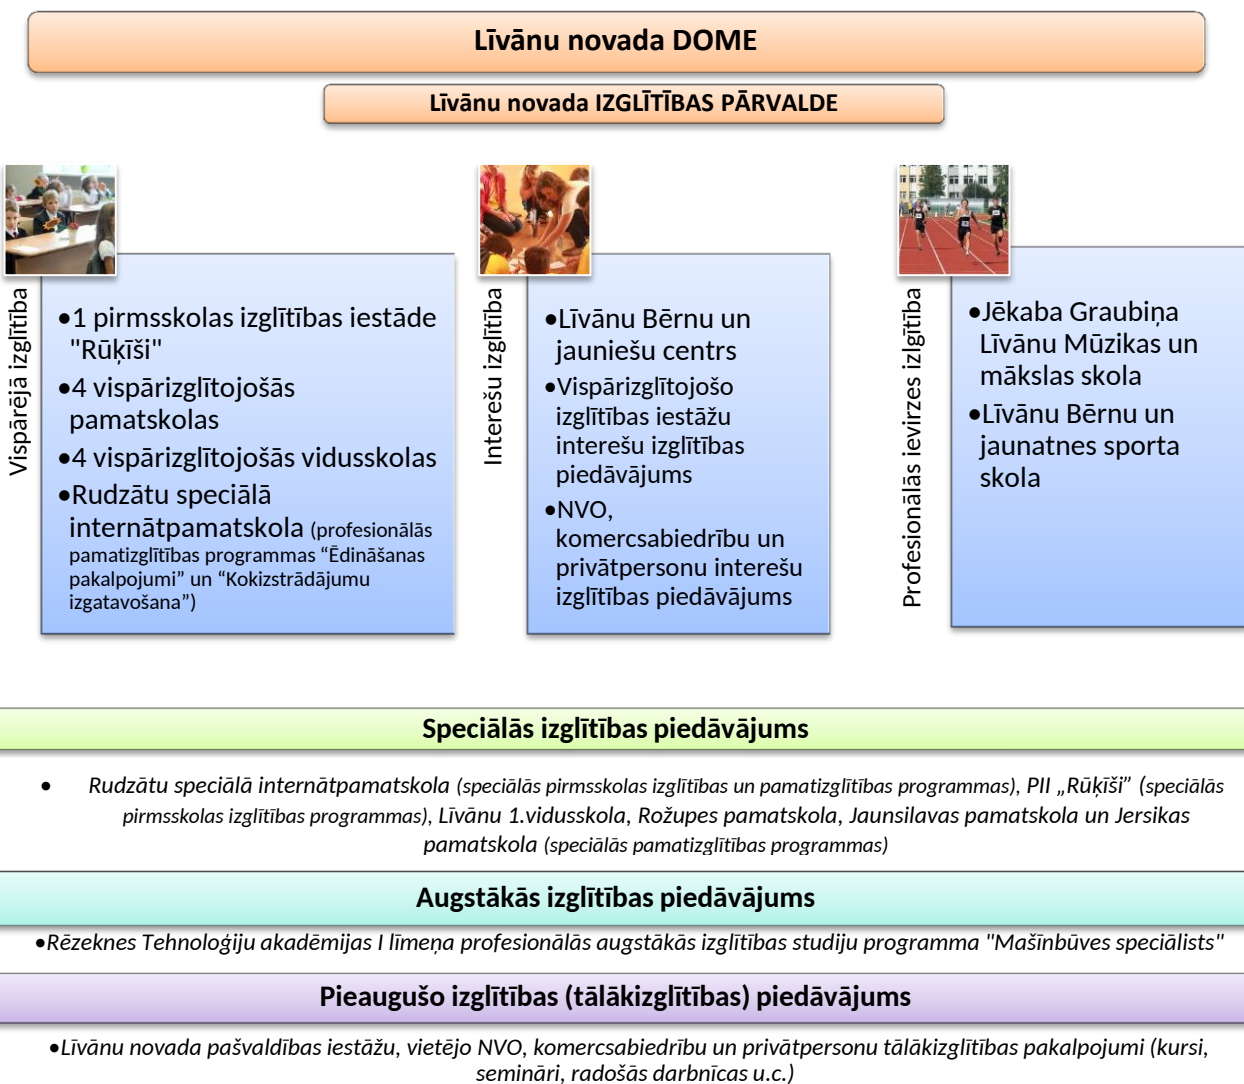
Līvānu novada DOME

Līvānu novada IZGLĪTĪBAS PĀRVALDE

Vispārējā izglītība

•1 pirmsskolas izglītības iestāde "Rūķīši"
•4 vispārizglītojošās pamatskolas
•4 vispārizglītojošās vidusskolas
•Rudzātu speciālā internātpamatskola (profesionālās pamatizglītības programmas "Ēdināšanas pakalpojumi" un "Kokizstrādājumu izgatavošana")

Interešu izglītība

•Līvānu Bērnu un jauniešu centrs
•Vispārizglītojošo izglītības iestāžu interešu izglītības piedāvājums
•NVO, komercsabiedrību un privātpersonu interešu izglītības piedāvājums

Profesionālās ievirzes izglītība

•Jēkaba Graubiņa Līvānu Mūzikas un mākslas skola
•Līvānu Bērnu un jaunatnes sporta skola

Speciālās izglītības piedāvājums

• Rudzātu speciālā internātpamatskola (speciālās pirmsskolas izglītības un pamatizglītības programmas), PII „Rūķīši" (speciālās pirmsskolas izglītības programmas), Līvānu 1.vidusskola, Rožupes pamatskola, Jaunsilavas pamatskola un Jersikas pamatskola (speciālās pamatizglītības programmas)

Augstākās izglītības piedāvājums

•Rēzeknes Tehnoloģiju akadēmijas I līmeņa profesionālās augstākās izglītības studiju programma "Mašīnbūves speciālists"

Pieaugušo izglītības (tālākizglītības) piedāvājums

•Līvānu novada pašvaldības iestāžu, vietējo NVO, komercsabiedrību un privātpersonu tālākizglītības pakalpojumi (kursi, semināri, radošās darbnīcas u.c.)